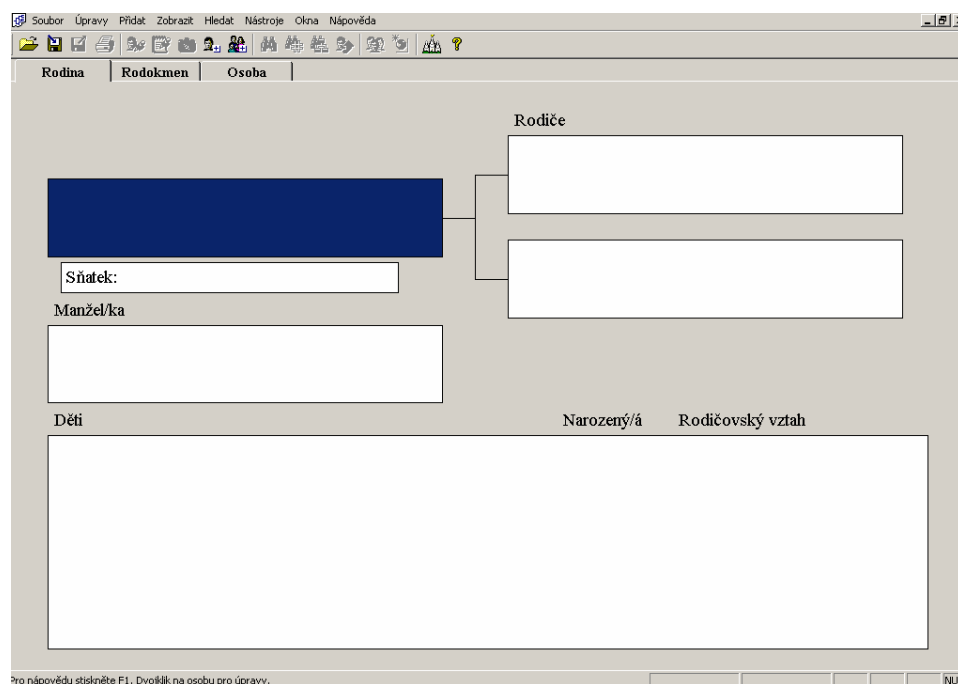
Soubor Úpravy Přidat Zobrazit Hledat Nástroje Okna Nápověda

Rodina | Rodokmen | Osoba

Rodiče

Sňatek:

Manžel/ka

Děti

Narozený/á

Rodičovský vztah

Pro nápovědu stiskněte F1. Dvojklik na osobu pro úpravy.

NU